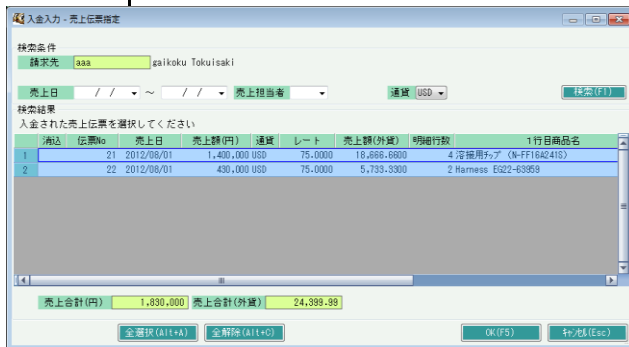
入金入力 - 売上伝票指定

検索条件
請求先 aaa gaikoku Tokuisaki

売上日 / / ~ / / 売上担当者 通貨 USD 検索(F1)

検索結果
入金された売上伝票を選択してください

| | 消込 | 伝票No | 売上日 | 売上額(円) | 通貨 | レート | 売上額(外貨) | 明細行数 | 1行目商品名 |
|---|---|---|---|---|---|---|---|---|---|
| 1 | | 21 | 2012/08/01 | 1,400,000 | USD | 75.0000 | 18,666.6600 | 4 | 溶接用ﾁｯﾌﾟ (N-FF16A241S) |
| 2 | | 22 | 2012/08/01 | 430,000 | USD | 75.0000 | 5,733.3300 | 2 | Harness EG22-63959 |

売上合計(円) 1,830,000 売上合計(外貨) 24,399.99

全選択(Alt+A) 全解除(Alt+C) OK(F5) ｷｬﾝｾﾙ(Esc)